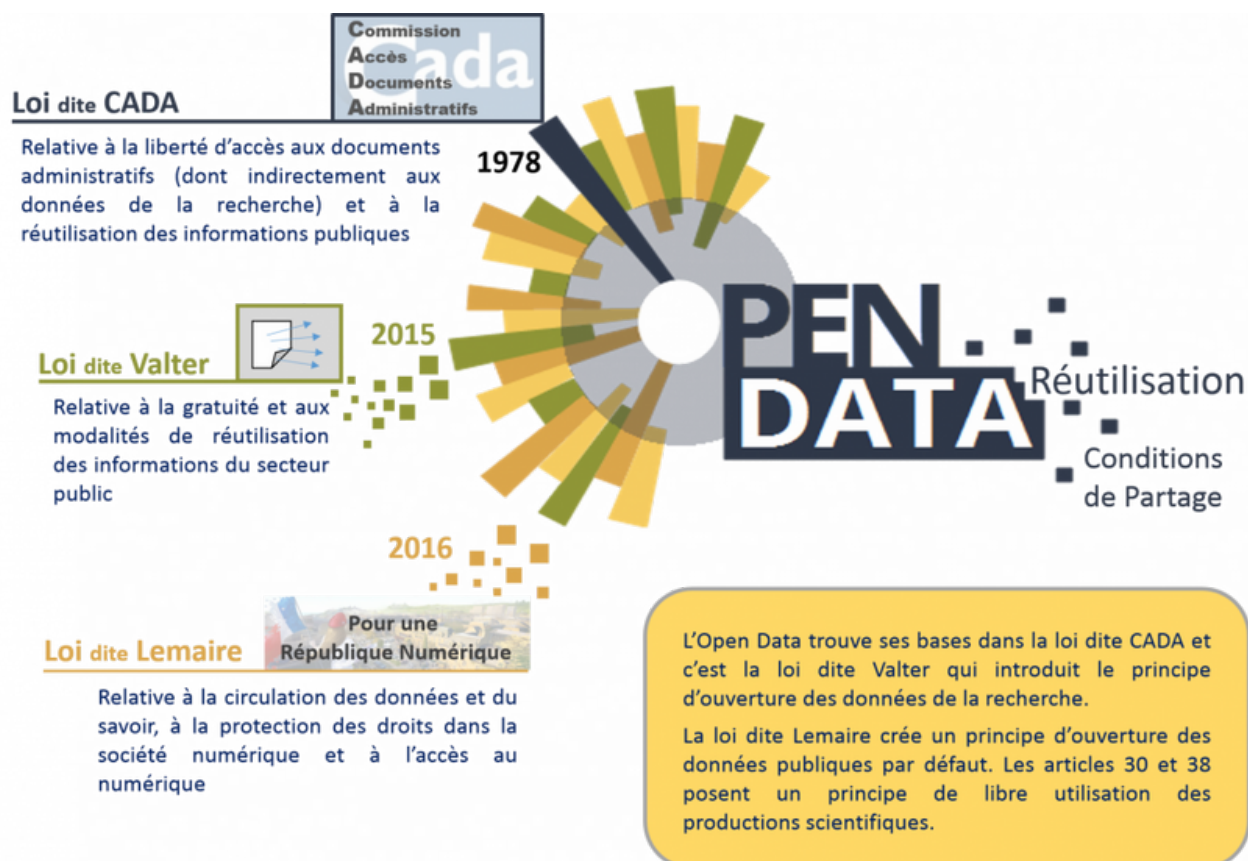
Commission
Accès
Documents
Administratifs
Cada

Loi dite CADA

Relative à la liberté d'accès aux documents administratifs (dont indirectement aux données de la recherche) et à la réutilisation des informations publiques

1978

2015

Loi dite Valter

Relative à la gratuité et aux modalités de réutilisation des informations du secteur public

2016

Pour une République Numérique

Loi dite Lemaire

Relative à la circulation des données et du savoir, à la protection des droits dans la société numérique et à l'accès au numérique

OPEN DATA

Réutilisation

Conditions de Partage

L'Open Data trouve ses bases dans la loi dite CADA et c'est la loi dite Valter qui introduit le principe d'ouverture des données de la recherche.

La loi dite Lemaire crée un principe d'ouverture des données publiques par défaut. Les articles 30 et 38 posent un principe de libre utilisation des productions scientifiques.